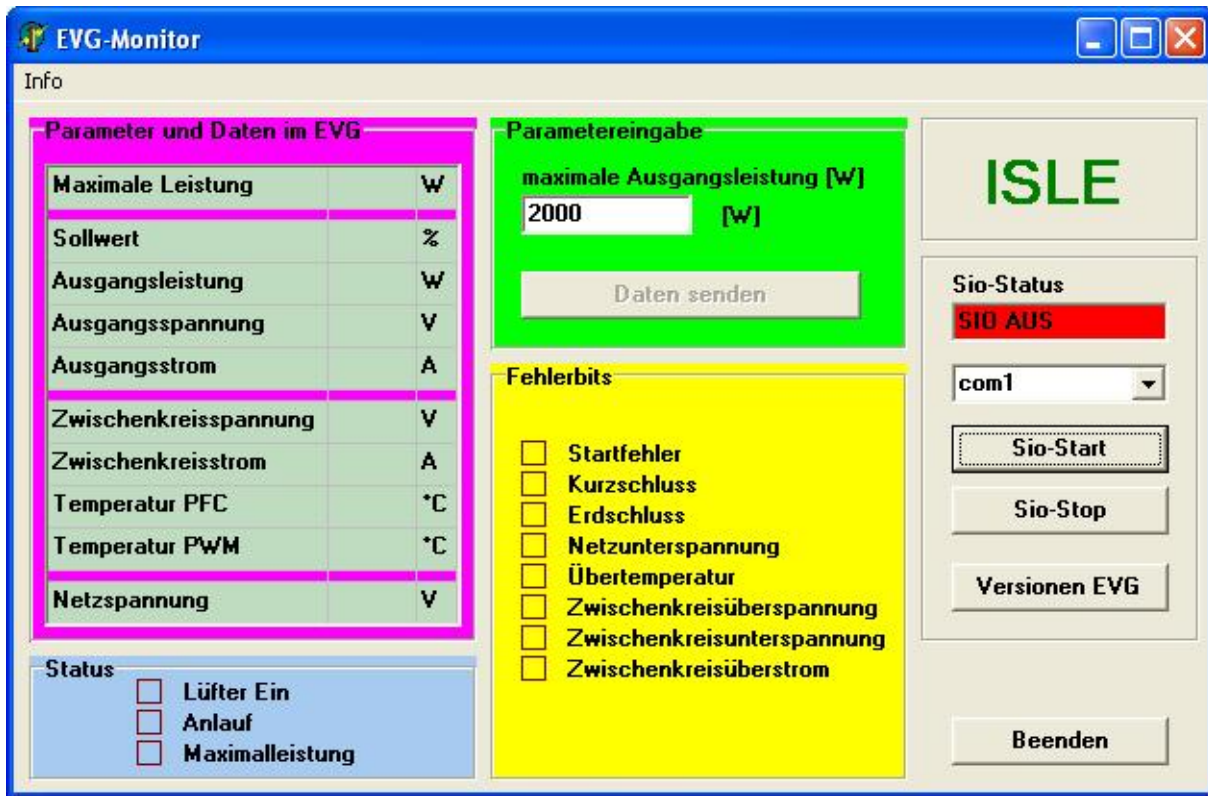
EVG-Monitor

Info

Parameter und Daten im EVG

| | | |
|---|---|---|
| Maximale Leistung | | W |
| Sollwert | | % |
| Ausgangsleistung | | W |
| Ausgangsspannung | | V |
| Ausgangsstrom | | A |
| Zwischenkreisspannung | | V |
| Zwischenkreisstrom | | A |
| Temperatur PFC | | °C |
| Temperatur PWM | | °C |
| Netzspannung | | V |

Status
Lüfter Ein
Anlauf
Maximalleistung

Parametereingabe
maximale Ausgangsleistung [W]
2000 [W]
Daten senden

Fehlerbits
Startfehler
Kurzschluss
Erdschluss
Netzunterspannung
Übertemperatur
Zwischenkreisüberspannung
Zwischenkreisunterspannung
Zwischenkreisüberstrom

ISLE

Sio-Status
SIO AUS
com1
Sio-Start
Sio-Stop
Versionen EVG
Beenden